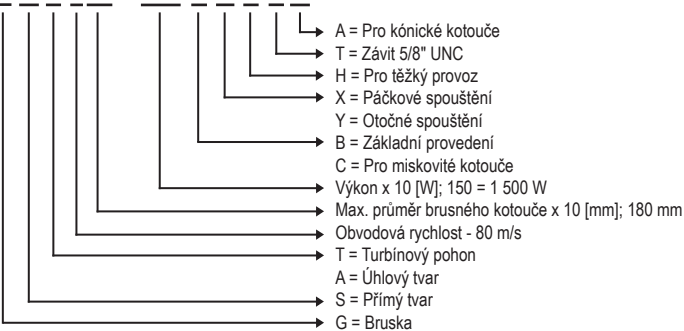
A = Pro kónické kotouče
T = Závit 5/8" UNC
H = Pro těžký provoz
X = Páčkové spouštění
Y = Otočné spouštění
B = Základní provedení
C = Pro miskovité kotouče
Výkon x 10 [W]; 150 = 1 500 W
Max. průměr brusného kotouče x 10 [mm]; 180 mm
Obvodová rychlost - 80 m/s
T = Turbínový pohon
A = Úhlový tvar
S = Přímý tvar
G = Bruska